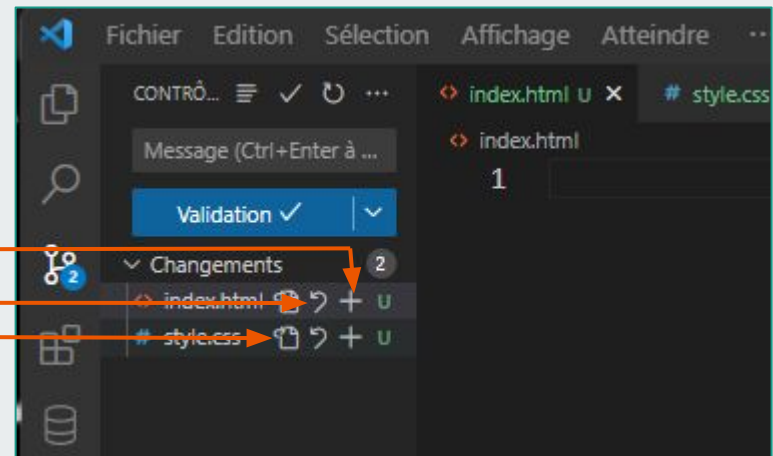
Fichier Edition Sélection Affichage Atteindre ···

CONTRÔ... ≡ ✓ ↻ ···

Message (Ctrl+Enter à ...

Validation ✓

Changements 2

index.html U

style.css U

2

index.html U ×

# style.css

index.html

1